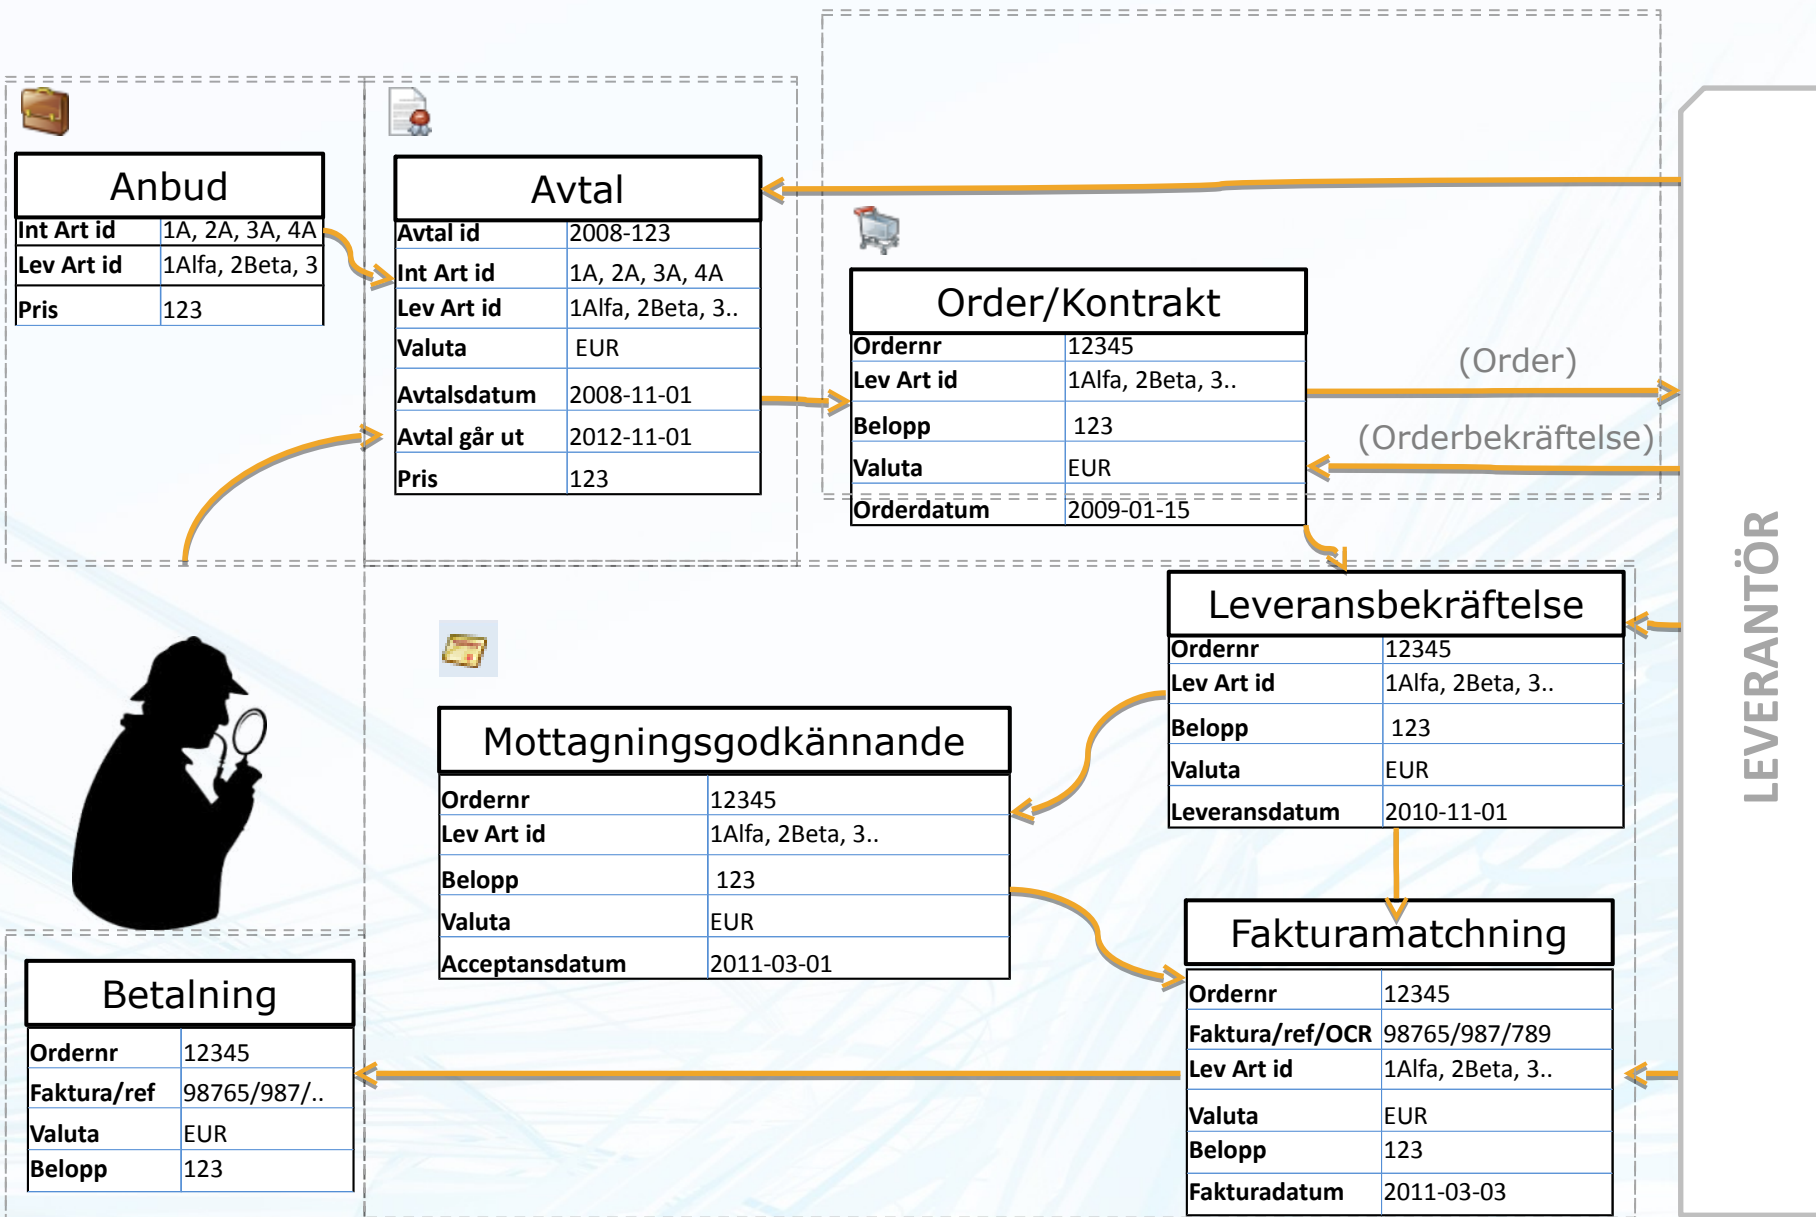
Anbud

| Int Art id | 1A, 2A, 3A, 4A |
|---|---|
| Lev Art id | 1Alfa, 2Beta, 3 |
| Pris | 123 |

Avtal

| Avtal id | 2008-123 |
|---|---|
| Int Art id | 1A, 2A, 3A, 4A |
| Lev Art id | 1Alfa, 2Beta, 3.. |
| Valuta | EUR |
| Avtalsdatum | 2008-11-01 |
| Avtal går ut | 2012-11-01 |
| Pris | 123 |

Order/Kontrakt

| Ordernr | 12345 |
|---|---|
| Lev Art id | 1Alfa, 2Beta, 3.. |
| Belopp | 123 |
| Valuta | EUR |
| Orderdatum | 2009-01-15 |

(Order)

(Orderbekräftelse)

LEVERANTÖR

Leveransbekräftelse

| Ordernr | 12345 |
|---|---|
| Lev Art id | 1Alfa, 2Beta, 3.. |
| Belopp | 123 |
| Valuta | EUR |
| Leveransdatum | 2010-11-01 |

Mottagningsgodkännande

| Ordernr | 12345 |
|---|---|
| Lev Art id | 1Alfa, 2Beta, 3.. |
| Belopp | 123 |
| Valuta | EUR |
| Acceptansdatum | 2011-03-01 |

Fakturamatchning

| Ordernr | 12345 |
|---|---|
| Faktura/ref/OCR | 98765/987/789 |
| Lev Art id | 1Alfa, 2Beta, 3.. |
| Valuta | EUR |
| Belopp | 123 |
| Fakturadatum | 2011-03-03 |

Betalning

| Ordernr | 12345 |
|---|---|
| Faktura/ref | 98765/987/.. |
| Valuta | EUR |
| Belopp | 123 |